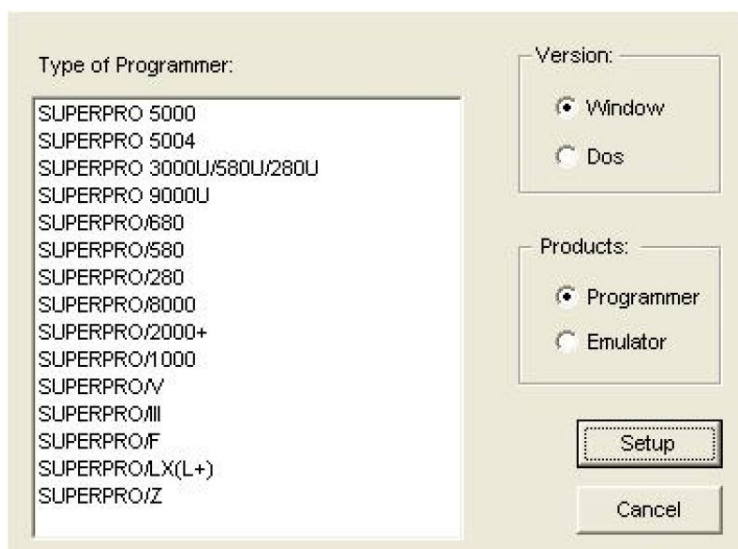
Type of Programmer:

SUPERPRO 5000
SUPERPRO 5004
SUPERPRO 3000U/580U/280U
SUPERPRO 9000U
SUPERPRO/680
SUPERPRO/580
SUPERPRO/280
SUPERPRO/8000
SUPERPRO/2000+
SUPERPRO/1000
SUPERPRO/V
SUPERPRO/III
SUPERPRO/F
SUPERPRO/LX(L+)
SUPERPRO/Z

Version:
Window
Dos

Products:
Programmer
Emulator

Setup
Cancel